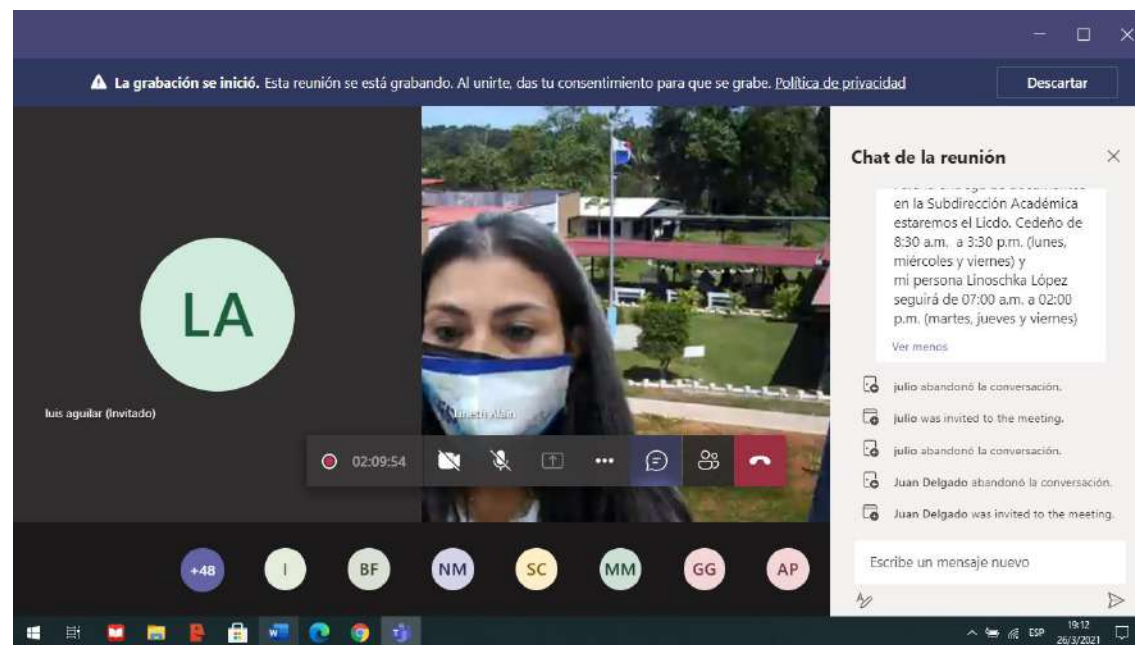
La grabación se inició. Esta reunión se está grabando. Al unirte, das tu consentimiento para que se grabe. Política de privacidad

Descartar

LA

luis aguilar (Invitado)

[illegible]

02:09:54

Chat de la reunión

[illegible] en la Subdirección Académica estaremos el Licdo. Cedeño de 8:30 a.m. a 3:30 p.m. (lunes, miércoles y viernes) y mi persona Linoschka López seguirá de 07:00 a.m. a 02:00 p.m. (martes, jueves y viernes)

Ver menos

julio abandonó la conversación.

julio was invited to the meeting.

julio abandonó la conversación.

Juan Delgado abandonó la conversación.

Juan Delgado was invited to the meeting.

Escribe un mensaje nuevo

+48 I BF NM SC MM GG AP

ESP 19:12 26/3/2021